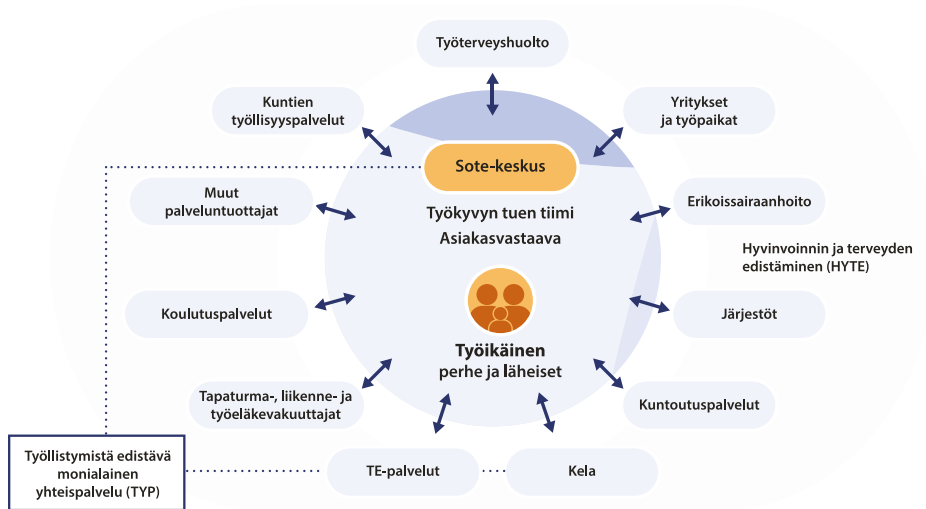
Työterveyshuolto

Kuntien työllisyyspalvelut

Yritykset ja työpaikat

Sote-keskus

Muut palveluntuottajat

Työkyvyn tuen tiimi
Asiakasvastaava

Erikoissairaanhoito

Hyvinvoinnin ja terveyden edistäminen (HYTE)

Koulutuspalvelut

Järjestöt

Työikäinen
perhe ja läheiset

Tapaturma-, liikenne- ja työeläkevakuuttajat

Kuntoutuspalvelut

Työllistymistä edistävä monialainen yhteispalvelu (TYP)

TE-palvelut

Kela